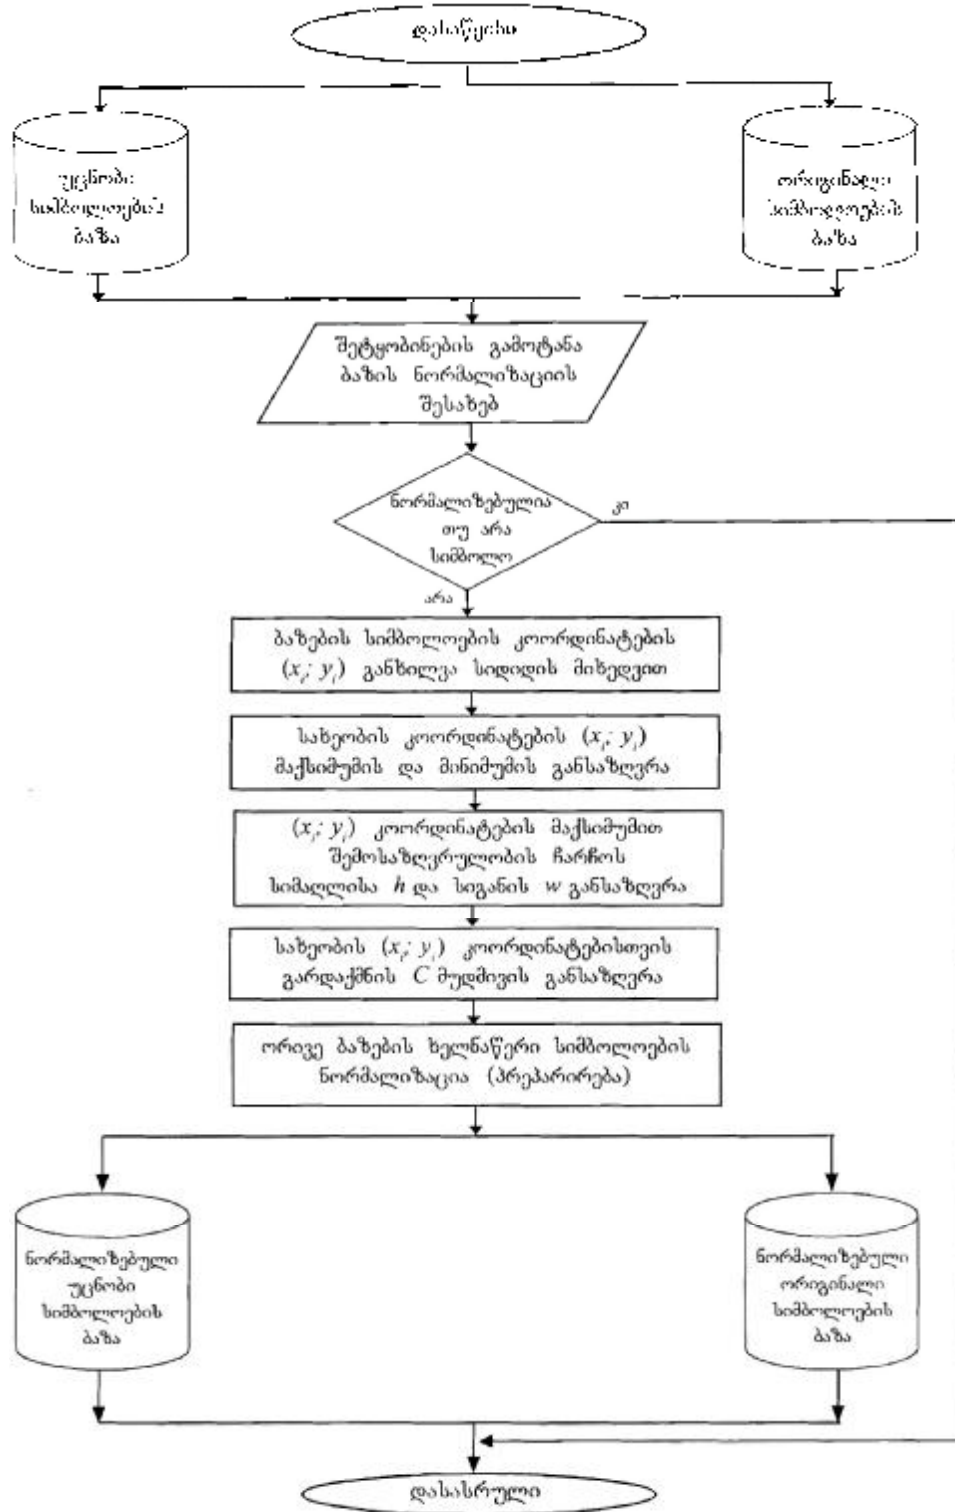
დასაწყისი

უცნობი სიმბოლოების ბაზა

ორიგინალი სიმბოლოების ბაზა

შეტყობინების გამოტანა ბაზის ნორმალიზაციის შესახებ

ნორმალიზებულია თუ არა სიმბოლო

კი

არა

ბაზების სიმბოლოების კოორდინატების $(x_i; y_i)$ განხილვა სიდიდის მიხედვით

სახეობის კოორდინატების $(x_i; y_i)$ მაქსიმუმის და მინიმუმის განსაზღვრა

$(x_i; y_i)$ კოორდინატების მაქსიმუმით შემოსაზღვრულობის ჩარჩოს სიმაღლისა $h$ და სიგანის $w$ განსაზღვრა

სახეობის $(x_i; y_i)$ კოორდინატებისთვის გარდაქმნის $C$ მუდმივის განსაზღვრა

ორივე ბაზების ხელნაწერი სიმბოლოების ნორმალიზაცია (პრეპარირება)

ნორმალიზებული უცნობი სიმბოლოების ბაზა

ნორმალიზებული ორიგინალი სიმბოლოების ბაზა

დასასრული